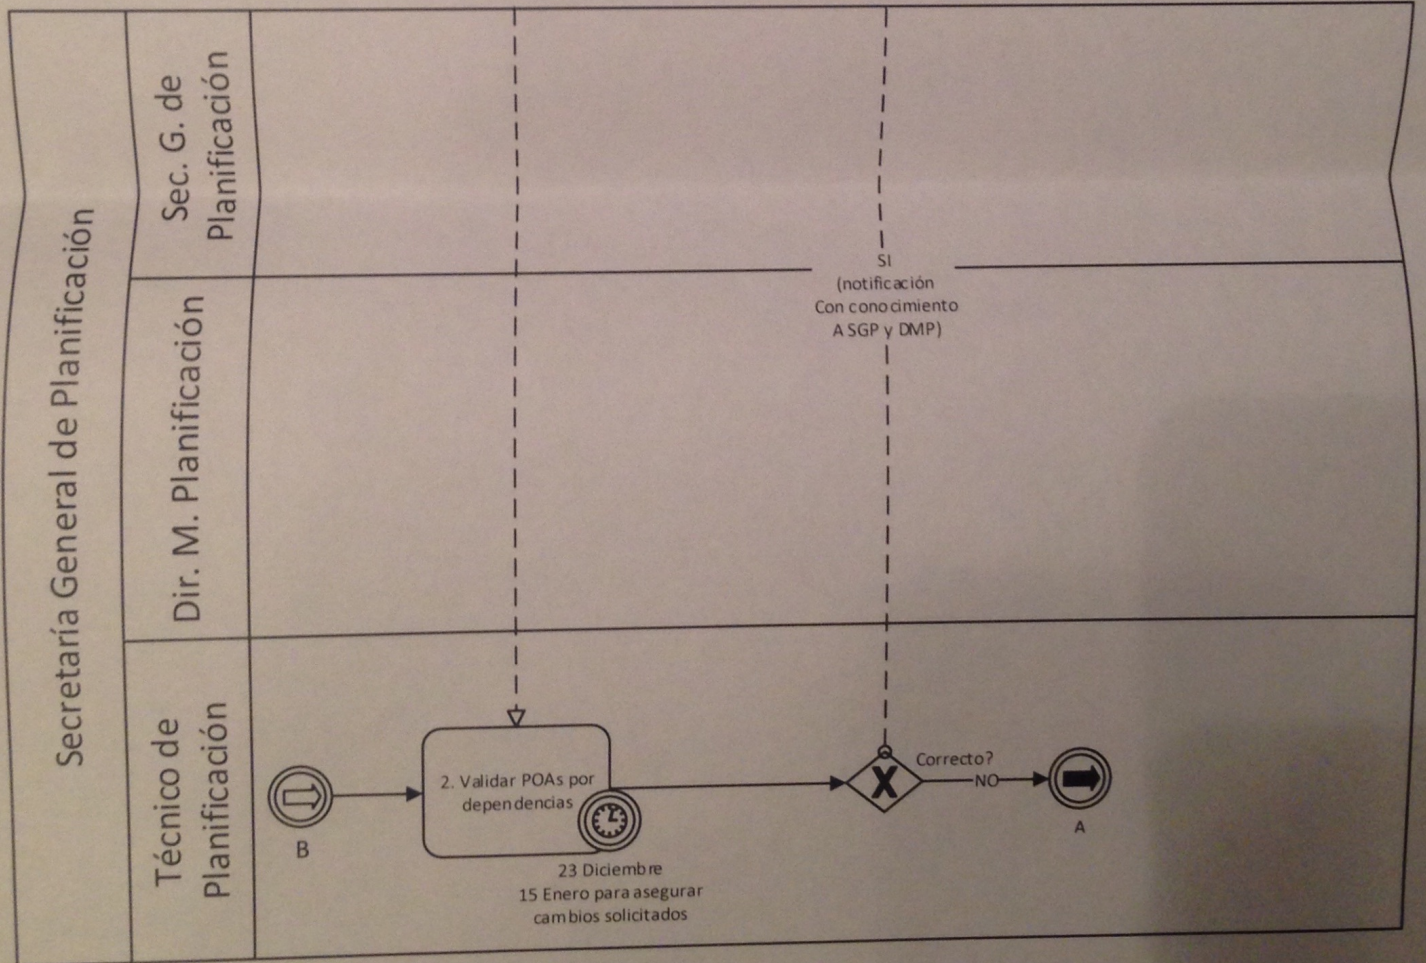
Secretaría General de Planificación

Sec. G. de Planificación

Dir. M. Planificación

Técnico de Planificación

SI
(notificación
Con conocimiento
A SGP y DMP)

B

2. Validar POAs por dependencias

23 Diciembre
15 Enero para asegurar cambios solicitados

Correcto?

NO

A